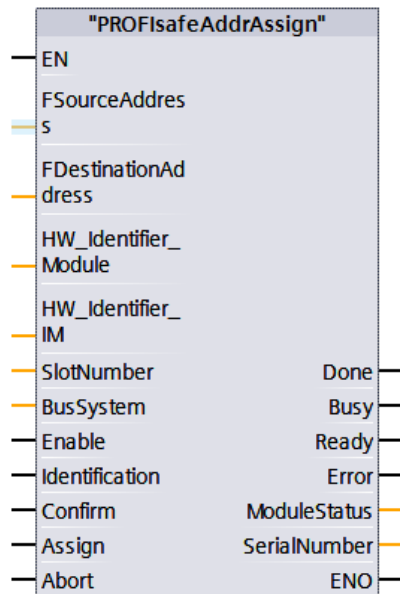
"PROFIsafeAddrAssign"

EN

FSourceAddress

FDestinationAddress

HW_Identifier_Module

HW_Identifier_IM

SlotNumber

BusSystem

Enable

Identification

Confirm

Assign

Abort

Done

Busy

Ready

Error

ModuleStatus

SerialNumber

ENO